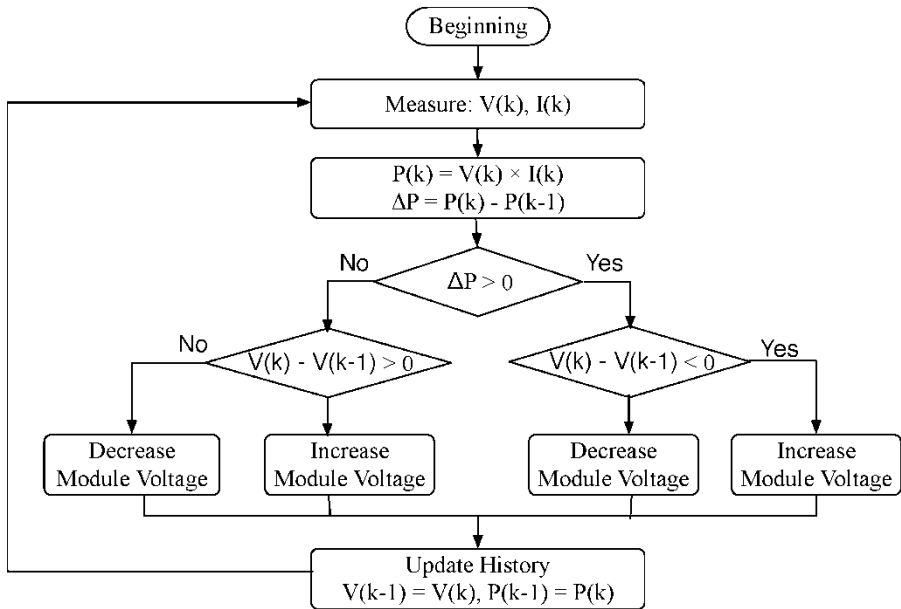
Beginning

Measure: V(k), I(k)

P(k) = V(k) × I(k)
ΔP = P(k) - P(k-1)

No

ΔP > 0

Yes

No

V(k) - V(k-1) > 0

V(k) - V(k-1) < 0

Yes

Decrease Module Voltage

Increase Module Voltage

Decrease Module Voltage

Increase Module Voltage

Update History
V(k-1) = V(k), P(k-1) = P(k)